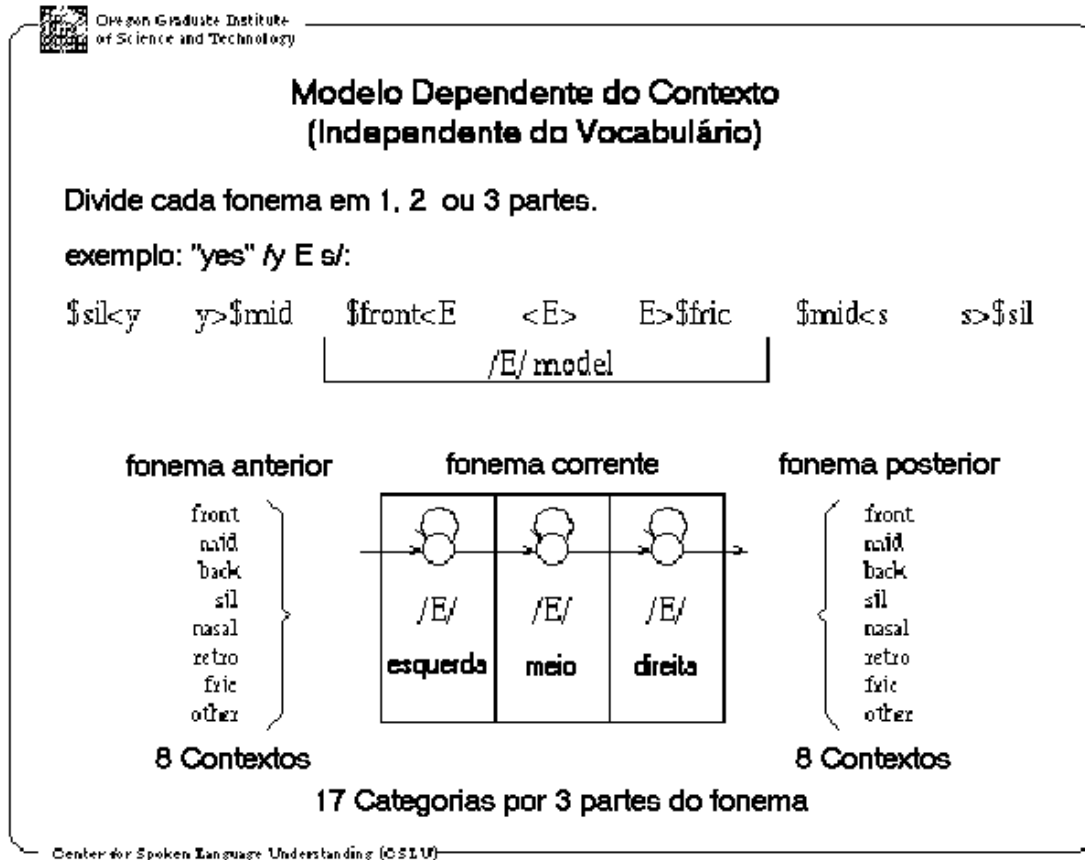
Oregon Graduate Institute of Science and Technology

Modelo Dependente do Contexto
(Independente do Vocabulário)

Divide cada fonema em 1, 2 ou 3 partes.

exemplo: "yes" /y E s/:

\$sil<y y>\$mid \$front<E <E> E>\$fric \$mid<s s>\$sil

/E/ model

fonema anterior

front
mid
back
sil
nasal
retro
fric
other

8 Contextos

fonema corrente

/E/
esquerda

/E/
meio

/E/
direita

fonema posterior

front
mid
back
sil
nasal
retro
fric
other

8 Contextos

17 Categorias por 3 partes do fonema

Center for Spoken Language Understanding (CSLU)